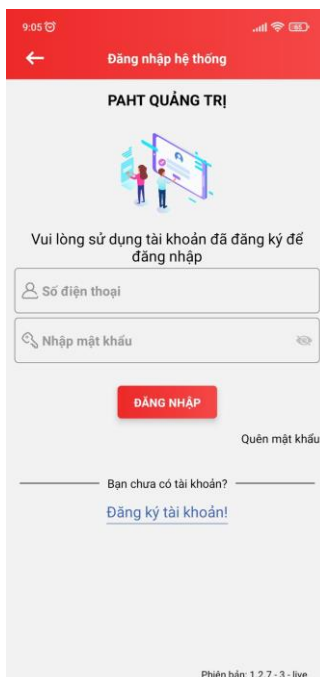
9:05

Đăng nhập hệ thống

PAHT QUẢNG TRỊ

Vui lòng sử dụng tài khoản đã đăng ký để đăng nhập

Số điện thoại

Nhập mật khẩu

ĐĂNG NHẬP

Quên mật khẩu

Bạn chưa có tài khoản?

Đăng ký tài khoản!

Phiên bản: 1.2.7 - 3 - live